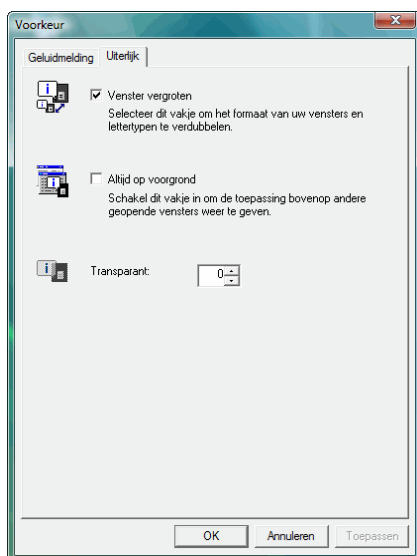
Voorkeur

Geluidmelding Uiterlijk

Venster vergroten
Selecteer dit vakje om het formaat van uw vensters en lettertypen te verdubbelen.

Altijd op voorgrond
Schakel dit vakje in om de toepassing bovenop andere geopende vensters weer te geven.

Transparant: 0

OK Annuleren Toepassen